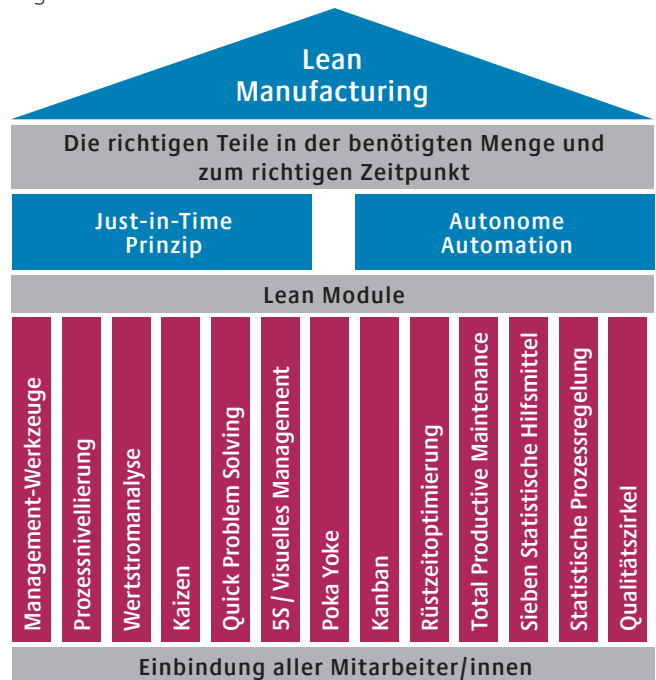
Lean Manufacturing

Die richtigen Teile in der benötigten Menge und zum richtigen Zeitpunkt

Just-in-Time Prinzip

Autonome Automation

Lean Module

Management-Werkzeuge

Prozessnivellierung

Wertstromanalyse

Kaizen

Quick Problem Solving

5S / Visuelles Management

Poka Yoke

Kanban

Rüstzeitoptimierung

Total Productive Maintenance

Sieben Statistische Hilfsmittel

Statistische Prozessregelung

Qualitätszirkel

Einbindung aller Mitarbeiter/innen